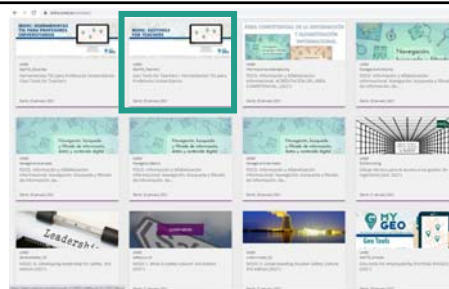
MOOC: HERRAMIENTAS TIC PARA PROFESORES UNIVERSITARIOS

MOOC: GESTIONE TICS TEACHERS

ÁREA COMPETENCIAL DE LA INFORMACIÓN Y ALFABETIZACIÓN INFORMACIONAL

Navegación

Navegación, búsqueda y filtrado de información, datos y contenido digital

Navegación, búsqueda y filtrado de información, datos y contenido digital

Navegación, búsqueda y filtrado de información, datos y contenido digital

Leadership

MY GEO

Geo Tools